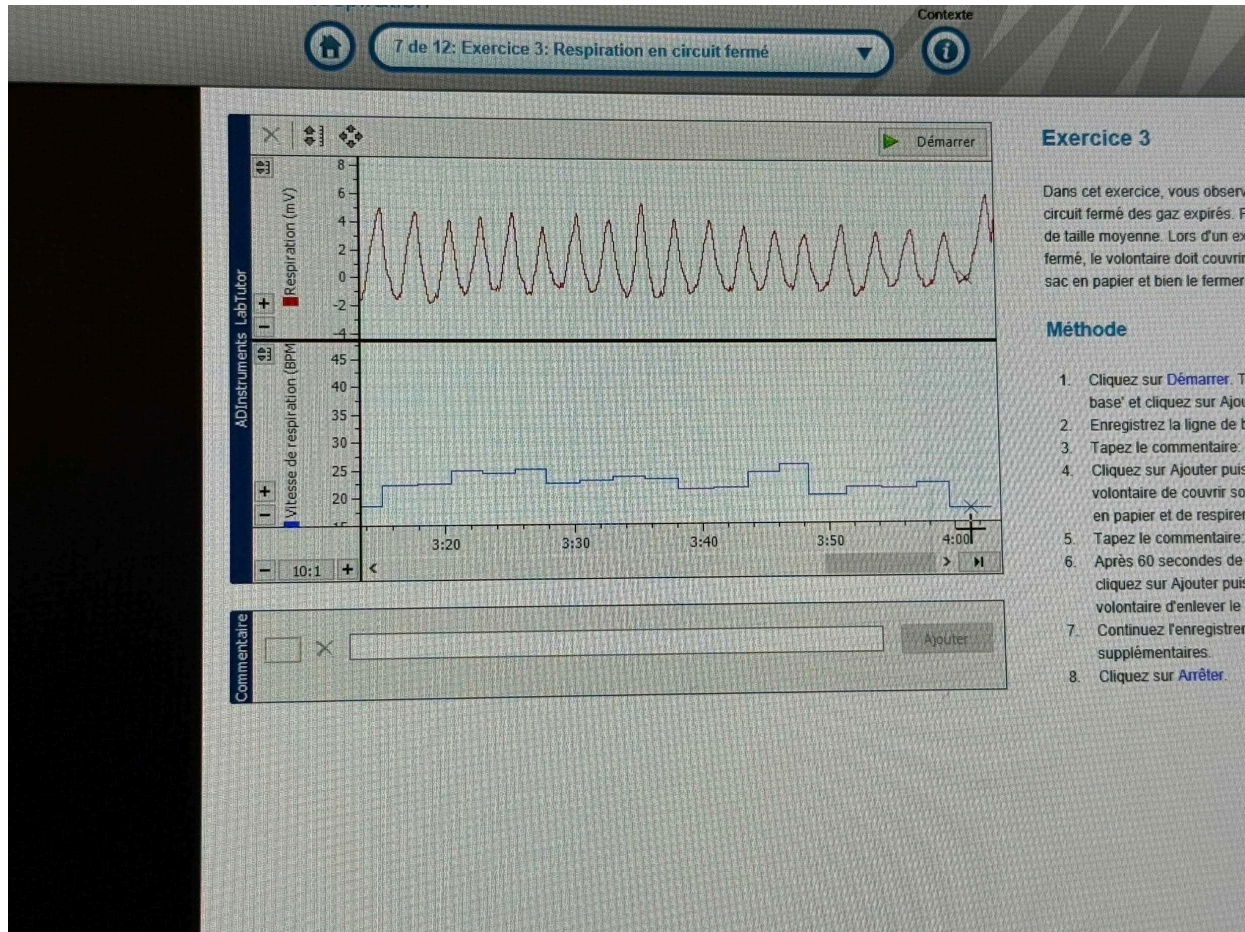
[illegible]

7 de 12: Exercice 3: Respiration en circuit fermé

Contexte

Démarrer

ADInstruments LabTutor

Respiration (mV)

8
6
4
2
0
-2
-4

Vitesse de respiration (BPM)

45
40
35
30
25
20

3:20
3:30
3:40
3:50
4:00

10:1

Commentaire

Ajouter

Exercice 3

Dans cet exercice, vous observ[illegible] circuit fermé des gaz expirés. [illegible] de taille moyenne. Lors d'un ex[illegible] fermé, le volontaire doit couvri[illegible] sac en papier et bien le fermer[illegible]

Méthode

1. Cliquez sur Démarrer. T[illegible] base' et cliquez sur Ajou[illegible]
2. Enregistrez la ligne de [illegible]
3. Tapez le commentaire: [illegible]
4. Cliquez sur Ajouter puis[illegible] volontaire de couvrir so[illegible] en papier et de respirer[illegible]
5. Tapez le commentaire: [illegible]
6. Après 60 secondes de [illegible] cliquez sur Ajouter puis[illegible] volontaire d'enlever le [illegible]
7. Continuez l'enregistrem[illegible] supplémentaires.
8. Cliquez sur Arrêter.